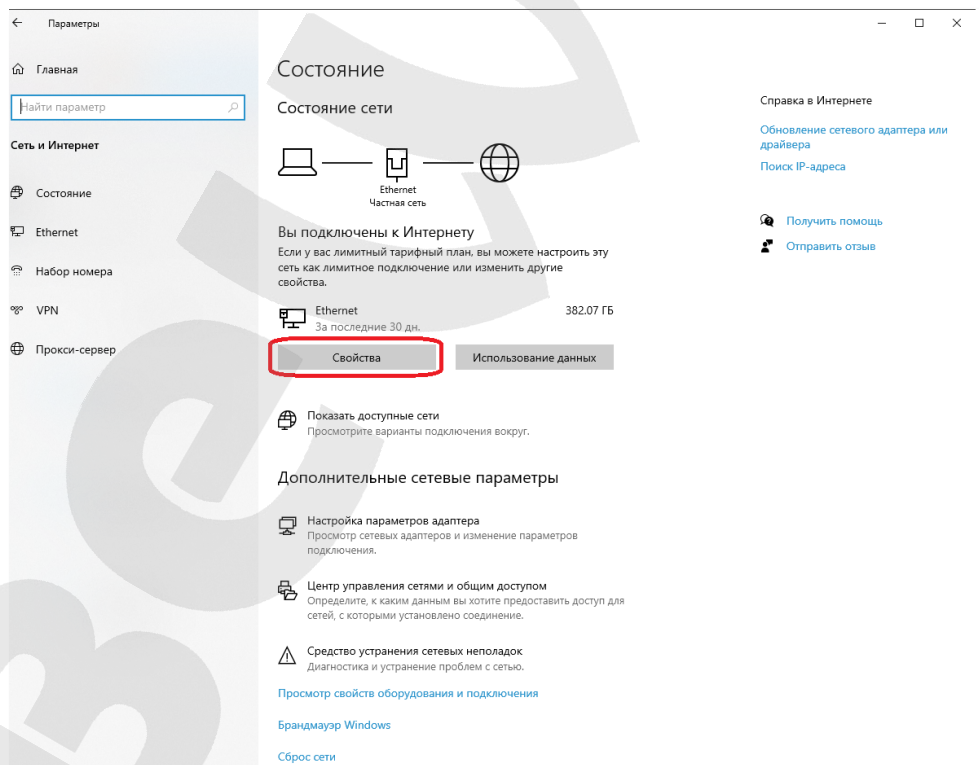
Параметры

Главная

Найти параметр

Сеть и Интернет

Состояние

Ethernet

Набор номера

VPN

Прокси-сервер

Состояние

Состояние сети

Ethernet
Частная сеть

Вы подключены к Интернету

Если у вас лимитный тарифный план, вы можете настроить эту сеть как лимитное подключение или изменить другие свойства.

Ethernet
За последние 30 дн.
382.07 ГБ

Свойства

Использование данных

Показать доступные сети
Просмотрите варианты подключения вокруг.

Дополнительные сетевые параметры

Настройка параметров адаптера
Просмотр сетевых адаптеров и изменение параметров подключения.

Центр управления сетями и общим доступом
Определите, к каким данным вы хотите предоставить доступ для сетей, к которым выполнено соединение.

Средство устранения сетевых неполадок
Диагностика и устранение проблем с сетью.

Просмотр свойств оборудования и подключения

Брандмауэр Windows

Сброс сети

Справка в Интернете

Обновление сетевого адаптера или драйвера

Поиск IP-адреса

Получить помощь

Отправить отзыв